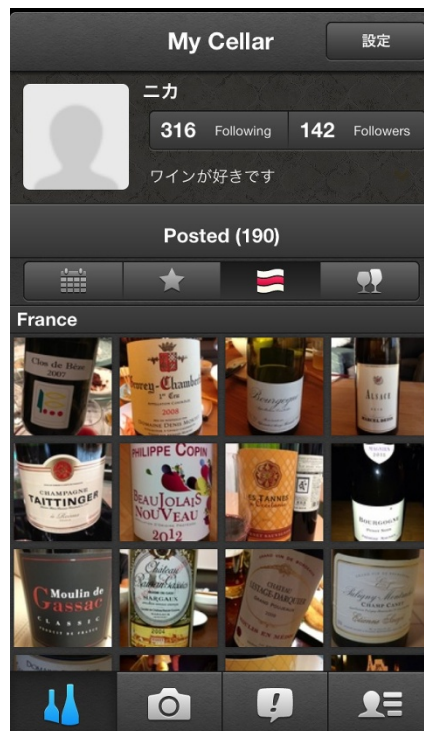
My Cellar

設定

ニカ

316 Following

142 Followers

ワインが好きです

Posted (190)

France

Clos de Bèze
2007

Gevrey-Chambertin
1er Cru
2008

Bourgogne

ALSACE

CHAMPAGNE
TAITTINGER

PHILIPPE COPIN
BEAUJOLAIS NOUVEAU
2012

BOURGOGNE

Moulin de Gassac
CLASSIC

MARGAUX

Puligny-Montrachet
CHAMP CANET